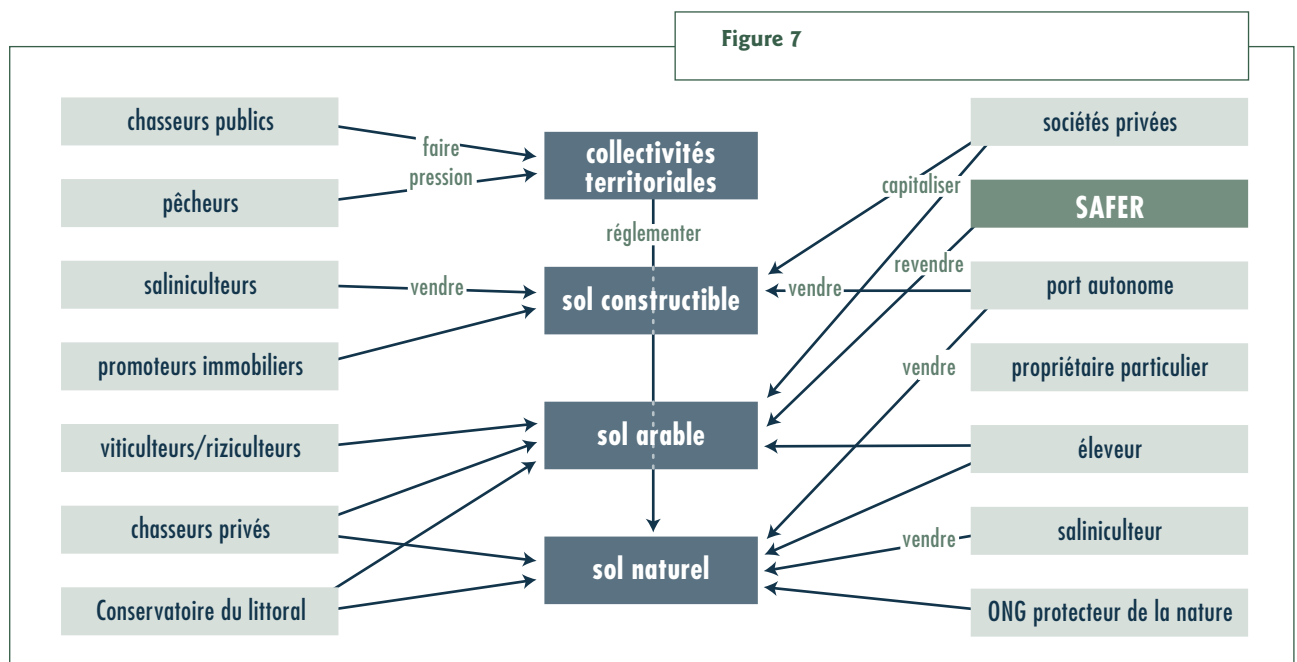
Figure 7

chasseurs publics
pêcheurs
saliniculteurs
promoteurs immobiliers
viticulteurs/riziculteurs
chasseurs privés
Conservatoire du littoral

faire pression
vendre

collectivités territoriales
réglementer
sol constructible
sol arable
sol naturel

capitaliser
revendre
vendre
vendre
vendre

sociétés privées
SAFER
port autonome
propriétaire particulier
éleveur
saliniculteur
ONG protecteur de la nature